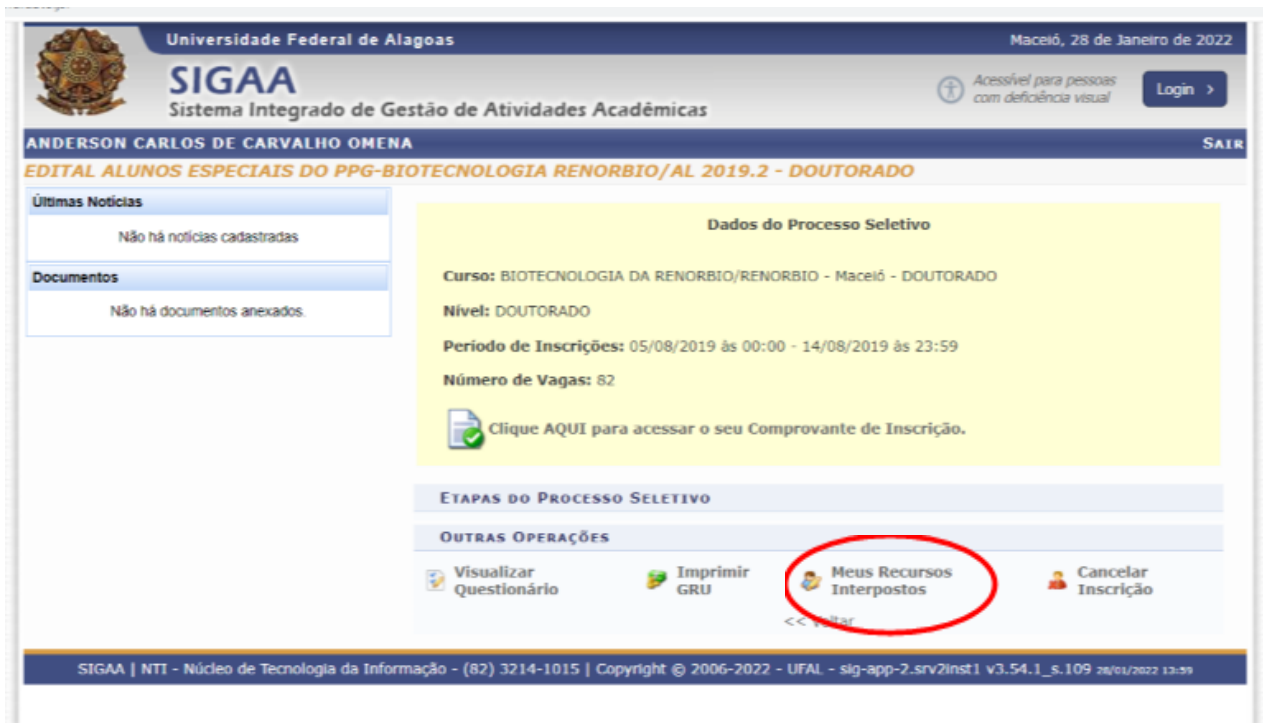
Universidade Federal de Alagoas

Maceió, 28 de Janeiro de 2022

SIGAA
Sistema Integrado de Gestão de Atividades Acadêmicas

Acessível para pessoas com deficiência visual

Login >

ANDERSON CARLOS DE CARVALHO OMENA

SAIR

EDITAL ALUNOS ESPECIAIS DO PPG-BIOTECNOLOGIA RENORBIO/AL 2019.2 - DOUTORADO

Últimas Notícias

Não há notícias cadastradas

Documentos

Não há documentos anexados.

Dados do Processo Seletivo

Curso: BIOTECNOLOGIA DA RENORBIO/RENORBIO - Maceió - DOUTORADO

Nível: DOUTORADO

Período de Inscrições: 05/08/2019 às 00:00 - 14/08/2019 às 23:59

Número de Vagas: 82

Clique AQUI para acessar o seu Comprovante de Inscrição.

ETAPAS DO PROCESSO SELETIVO

OUTRAS OPERAÇÕES

Visualizar Questionário

Imprimir GRU

Meus Recursos Interpostos

Cancelar Inscrição

<< Voltar

SIGAA | NTI - Núcleo de Tecnologia da Informação - (82) 3214-1015 | Copyright © 2006-2022 - UFAL - sig-app-2.srv2inst1 v3.54.1_s.109 28/01/2022 13:59